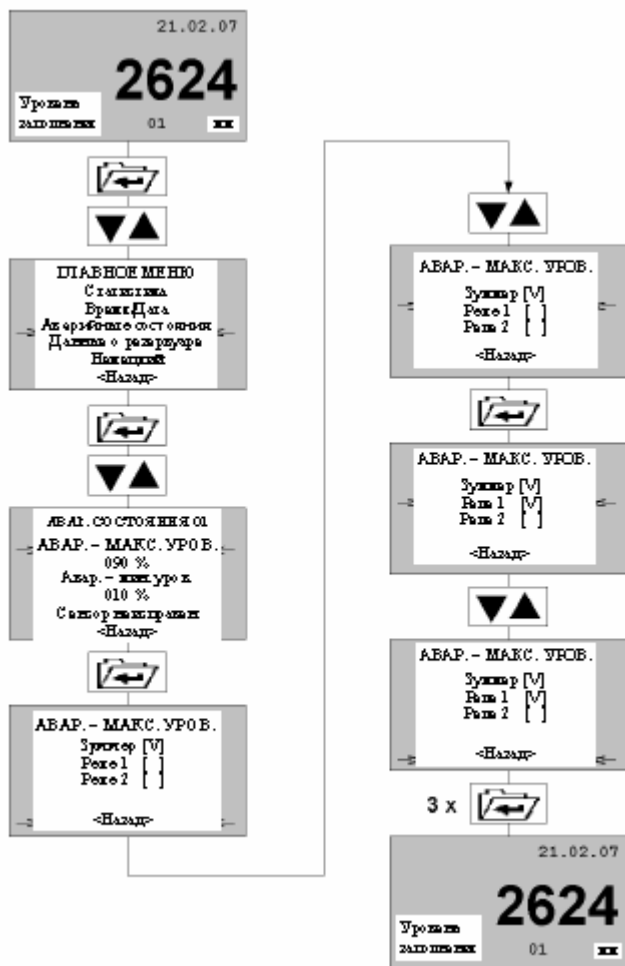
21.02.07

2624

Уровень заполнения

01

ГЛАВНОЕ МЕНЮ
Статистика
Время/Дата
Аварийные состояния
Данные о резервуаре
Настройки
<Назад>

АВАР. СОСТОЯНИЯ 01
АВАР. – МАКС. УРОВ.
090 %
Авар. – мин. уров.
010 %
Сенсор неисправен
<Назад>

АВАР. – МАКС. УРОВ.
Зуммер [V]
Реле 1 [ ]
Реле 2 [ ]
<Назад>

АВАР. – МАКС. УРОВ.
Зуммер [V]
Реле 1 [ ]
Реле 2 [ ]
<Назад>

АВАР. – МАКС. УРОВ.
Зуммер [V]
Реле 1 [V]
Реле 2 [ ]
<Назад>

АВАР. – МАКС. УРОВ.
Зуммер [V]
Реле 1 [V]
Реле 2 [ ]
<Назад>

3 x

21.02.07

2624

Уровень заполнения

01